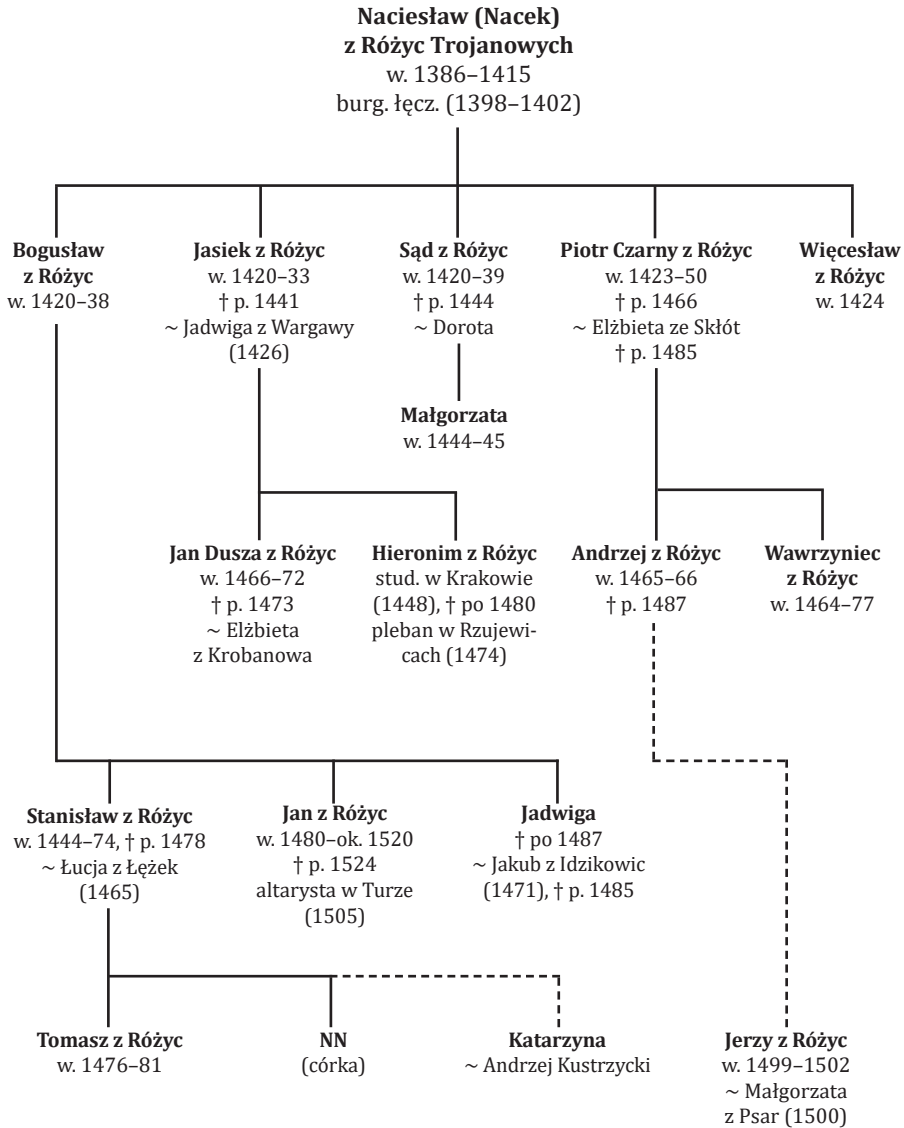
Naciesław (Nacek)
z Różyc Trojanowych
w. 1386–1415
burg. łęcz. (1398–1402)

Bogusław
z Różyc
w. 1420–38

Jasiek z Różyc
w. 1420–33
† p. 1441
~ Jadwiga z Wargawy
(1426)

Sąd z Różyc
w. 1420–39
† p. 1444
~ Dorota

Piotr Czarny z Różyc
w. 1423–50
† p. 1466
~ Elżbieta ze Skłót
† p. 1485

Więcesław
z Różyc
w. 1424

Małgorzata
w. 1444–45

Jan Dusza z Różyc
w. 1466–72
† p. 1473
~ Elżbieta
z Krobanowa

Hieronim z Różyc
stud. w Krakowie
(1448), † po 1480
pleban w Rzujewicach (1474)

Andrzej z Różyc
w. 1465–66
† p. 1487

Wawrzyniec
z Różyc
w. 1464–77

Stanisław z Różyc
w. 1444–74, † p. 1478
~ Łucja z Łężek
(1465)

Jan z Różyc
w. 1480–ok. 1520
† p. 1524
altarysta w Turze
(1505)

Jadwiga
† po 1487
~ Jakub z Idzikowic
(1471), † p. 1485

Tomasz z Różyc
w. 1476–81

NN
(córka)

Katarzyna
~ Andrzej Kustrzycki

Jerzy z Różyc
w. 1499–1502
~ Małgorzata
z Psar (1500)